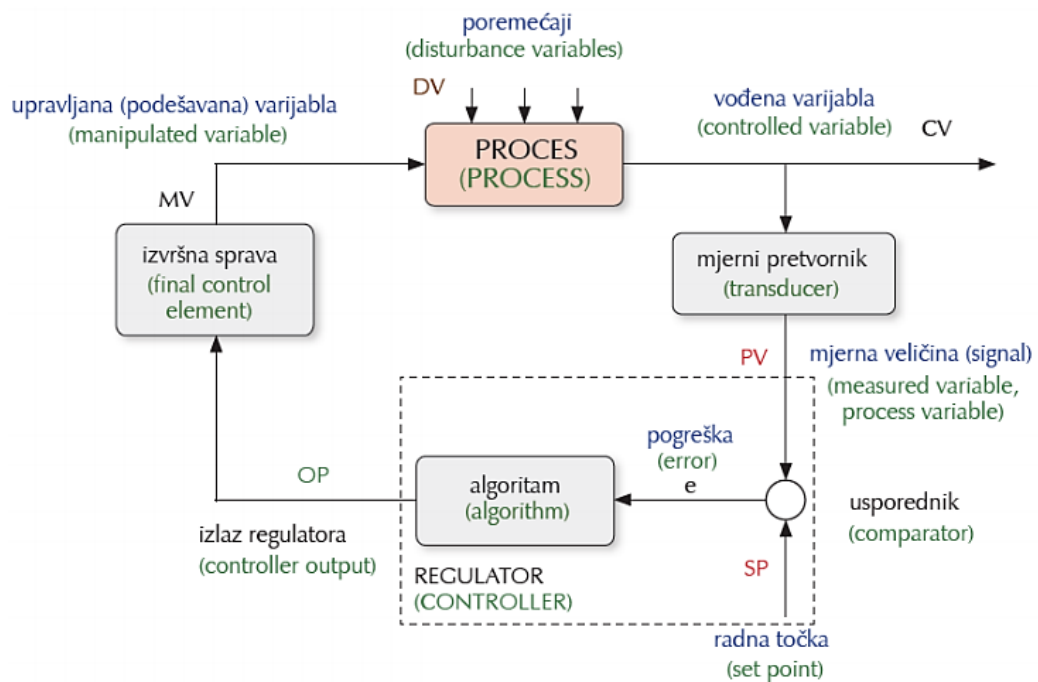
poremećaji
(disturbance variables)

DV

upravljana (podešavana) varijabla
(manipulated variable)

PROCES
(PROCESS)

vođena varijabla
(controlled variable)

CV

MV

izvršna sprava
(final control element)

mjerni pretvornik
(transducer)

PV

mjerna veličina (signal)
(measured variable, process variable)

pogreška
(error)

e

OP

algoritam
(algorithm)

usporednik
(comparator)

izlaz regulatora
(controller output)

REGULATOR
(CONTROLLER)

SP

radna točka
(set point)